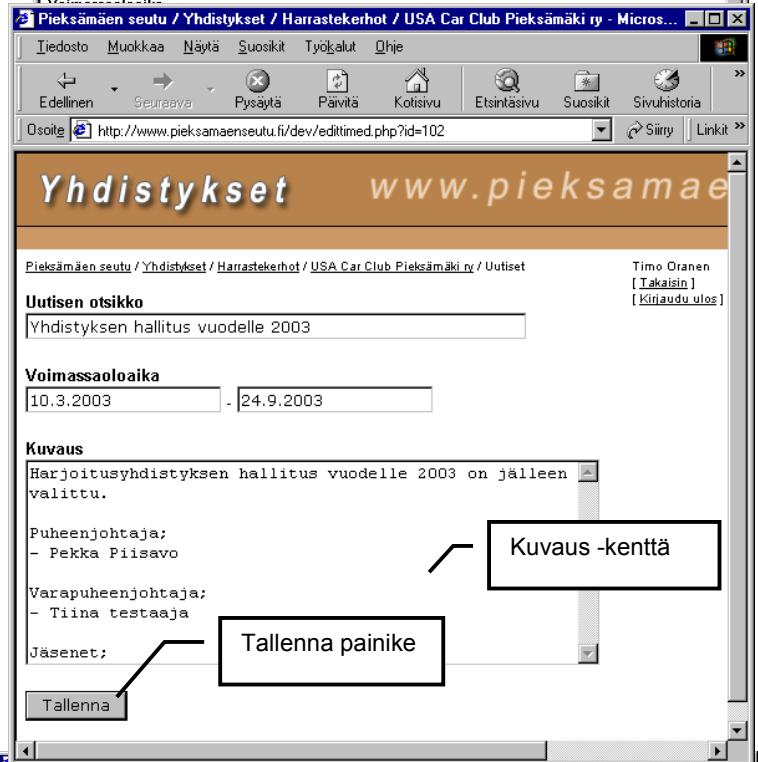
Pieksämäen seutu / Yhdistykset / Harrastekerhot / USA Car Club Pieksämäki ry - Micros...

Tiedosto Muokkaa Näytä Suosikit Työkalut Ohje

Edellinen Seuraava Pysäytä Päivitä Kotisivu Etsintäsivu Suosikit Sivuhistoria

Osoite http://www.pieksamaenseutu.fi/dev/edittimed.php?id=102 Siirry Linkit »

Yhdistykset www.pieksamae

Pieksämäen seutu / Yhdistykset / Harrastekerhot / USA Car Club Pieksämäki ry / Uutiset

Timo Oranen
[ Takaisin ]
[ Kirjaudu ulos ]

Uutisen otsikko
Yhdistyksen hallitus vuodelle 2003

Voimassaoloaika
10.3.2003 - 24.9.2003

Kuvaus
Harjoitusyhdistyksen hallitus vuodelle 2003 on jälleen valittu.

Puheenjohtaja;
- Pekka Piisavo

Varapuheenjohtaja;
- Tiina testaaja

Jäsenet;

Kuvaus -kenttä

Tallenna painike

Tallenna